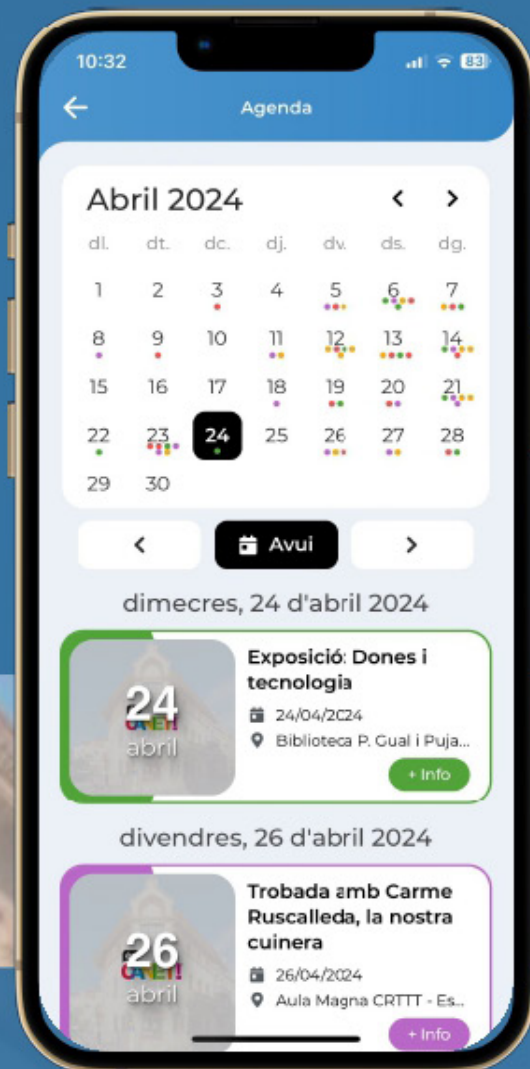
10:32

83

Agenda

Abril 2024

| dl. | dt. | dc. | dj. | dv. | ds. | dg. |
|---|---|---|---|---|---|---|
| 1 | 2 | 3 | 4 | 5 | 6 | 7 |
| 8 | 9 | 10 | 11 | 12 | 13 | 14 |
| 15 | 16 | 17 | 18 | 19 | 20 | 21 |
| 22 | 23 | 24 | 25 | 26 | 27 | 28 |
| 29 | 30 | | | | | |

Avui

dimecres, 24 d'abril 2024

24 CANET! abril

Exposició: Dones i tecnologia

24/04/2024

Biblioteca P. Gual i Puja...

+ Info

divendres, 26 d'abril 2024

26 CANET! abril

Trobada amb Carme Ruscalleda, la nostra cuinera

26/04/2024

Aula Magna CRTTT - Es...

+ Info